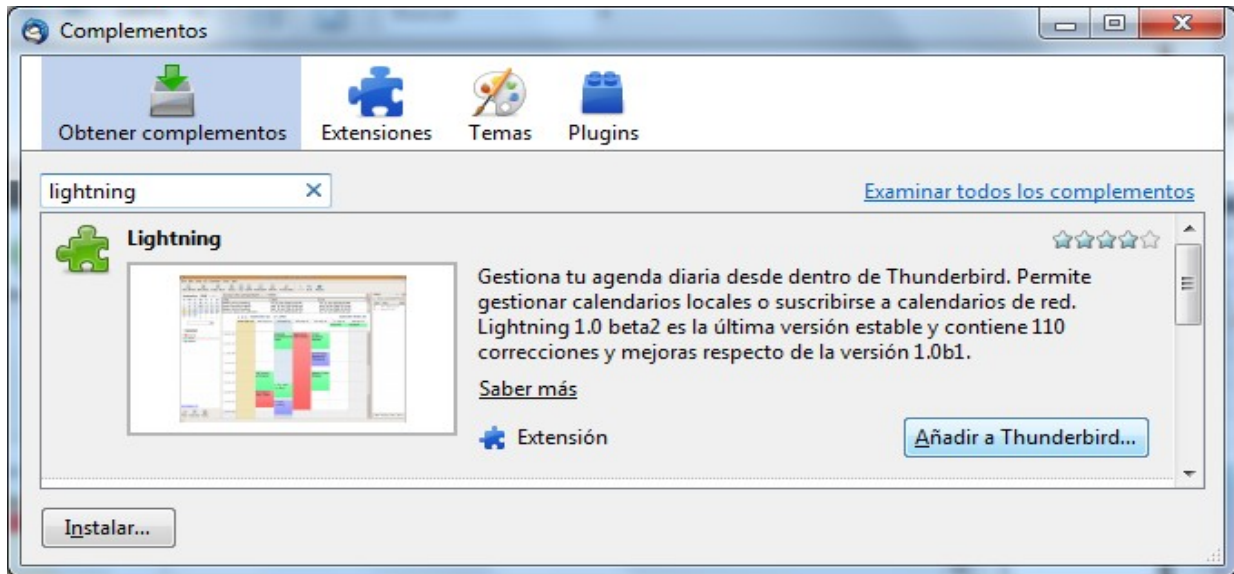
Complementos

Obtener complementos
Extensiones
Temas
Plugins

lightning

Examinar todos los complementos

Lightning

Gestiona tu agenda diaria desde dentro de Thunderbird. Permite gestionar calendarios locales o suscribirse a calendarios de red. Lightning 1.0 beta2 es la última versión estable y contiene 110 correcciones y mejoras respecto de la versión 1.0b1.

Saber más

Extensión

Añadir a Thunderbird...

Instalar...